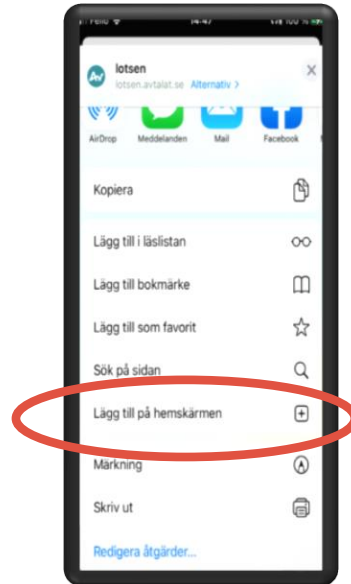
lotsen
lotsen.avtalat.se Alternativ >

AirDrop
Meddelanden
Mail
Facebook

Kopiera

Lägg till i läslistan

Lägg till bokmärke

Lägg till som favorit

Sök på sidan

Lägg till på hemskärmen

Märkning

Skriv ut

Redigera åtgärder...